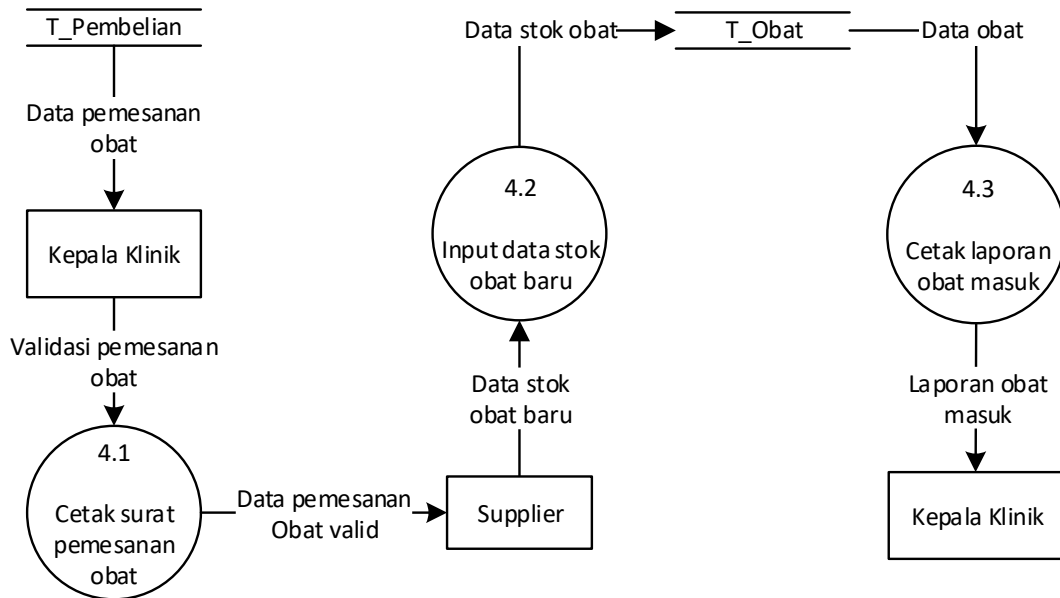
T_Pembelian

Data pemesanan obat

Kepala Klinik

Validasi pemesanan obat

4.1

Cetak surat pemesanan obat

Data pemesanan Obat valid

Supplier

Data stok obat baru

4.2

Input data stok obat baru

Data stok obat

T_Obat

Data obat

4.3

Cetak laporan obat masuk

Laporan obat masuk

Kepala Klinik